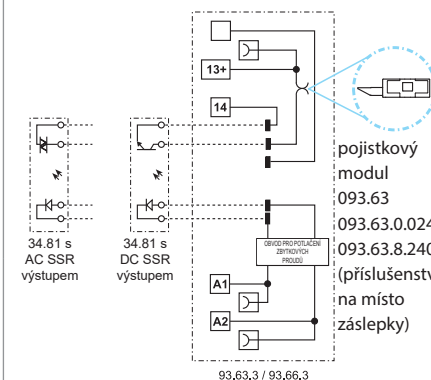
13+

14

pojistkový modul 093.63 093.63.0.024 093.63.8.240 (příslušenstv na místo záslepky)

OBVOD PRO POTLAČENÍ ZBYTKOVÝCH PROUDŮ

A1

A2

34.81 s AC SSR výstupem

34.81 s DC SSR výstupem

93.63.3 / 93.66.3